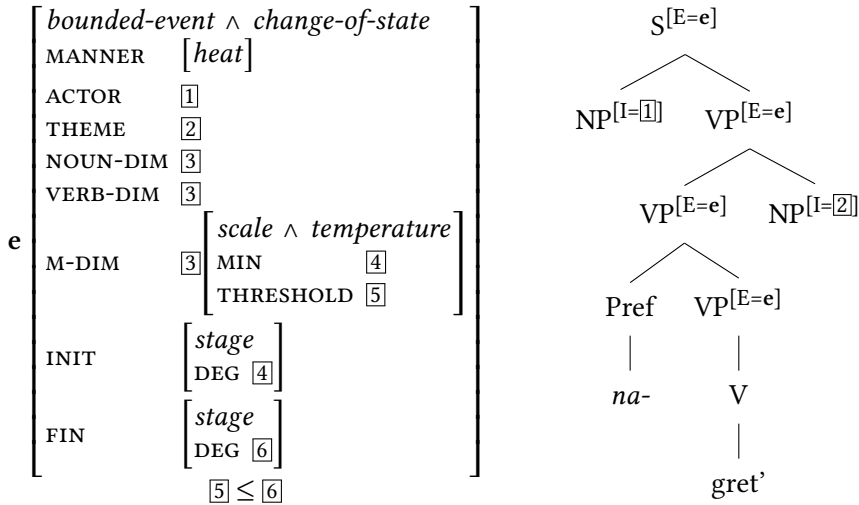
e $\left[\begin{array}{ll} \textit{bounded-event} \wedge \textit{change-of-state} & \\ \text{MANNER} & [\textit{heat}] \\ \text{ACTOR} & \boxed{1} \\ \text{THEME} & \boxed{2} \\ \text{NOUN-DIM} & \boxed{3} \\ \text{VERB-DIM} & \boxed{3} \\ \text{M-DIM} & \boxed{3} \left[\begin{array}{ll} \textit{scale} \wedge \textit{temperature} & \\ \text{MIN} & \boxed{4} \\ \text{THRESHOLD} & \boxed{5} \end{array}\right] \\ \text{INIT} & \left[\begin{array}{l} \textit{stage} \\ \text{DEG } \boxed{4} \end{array}\right] \\ \text{FIN} & \left[\begin{array}{l} \textit{stage} \\ \text{DEG } \boxed{6} \end{array}\right] \end{array}\right]$

$\boxed{5} \leq \boxed{6}$

$S^{[E=\mathbf{e}]}$

$NP^{[I=\boxed{1}]}$ $VP^{[E=\mathbf{e}]}$

$VP^{[E=\mathbf{e}]}$ $NP^{[I=\boxed{2}]}$

Pref $VP^{[E=\mathbf{e}]}$

*na-* V

gret'